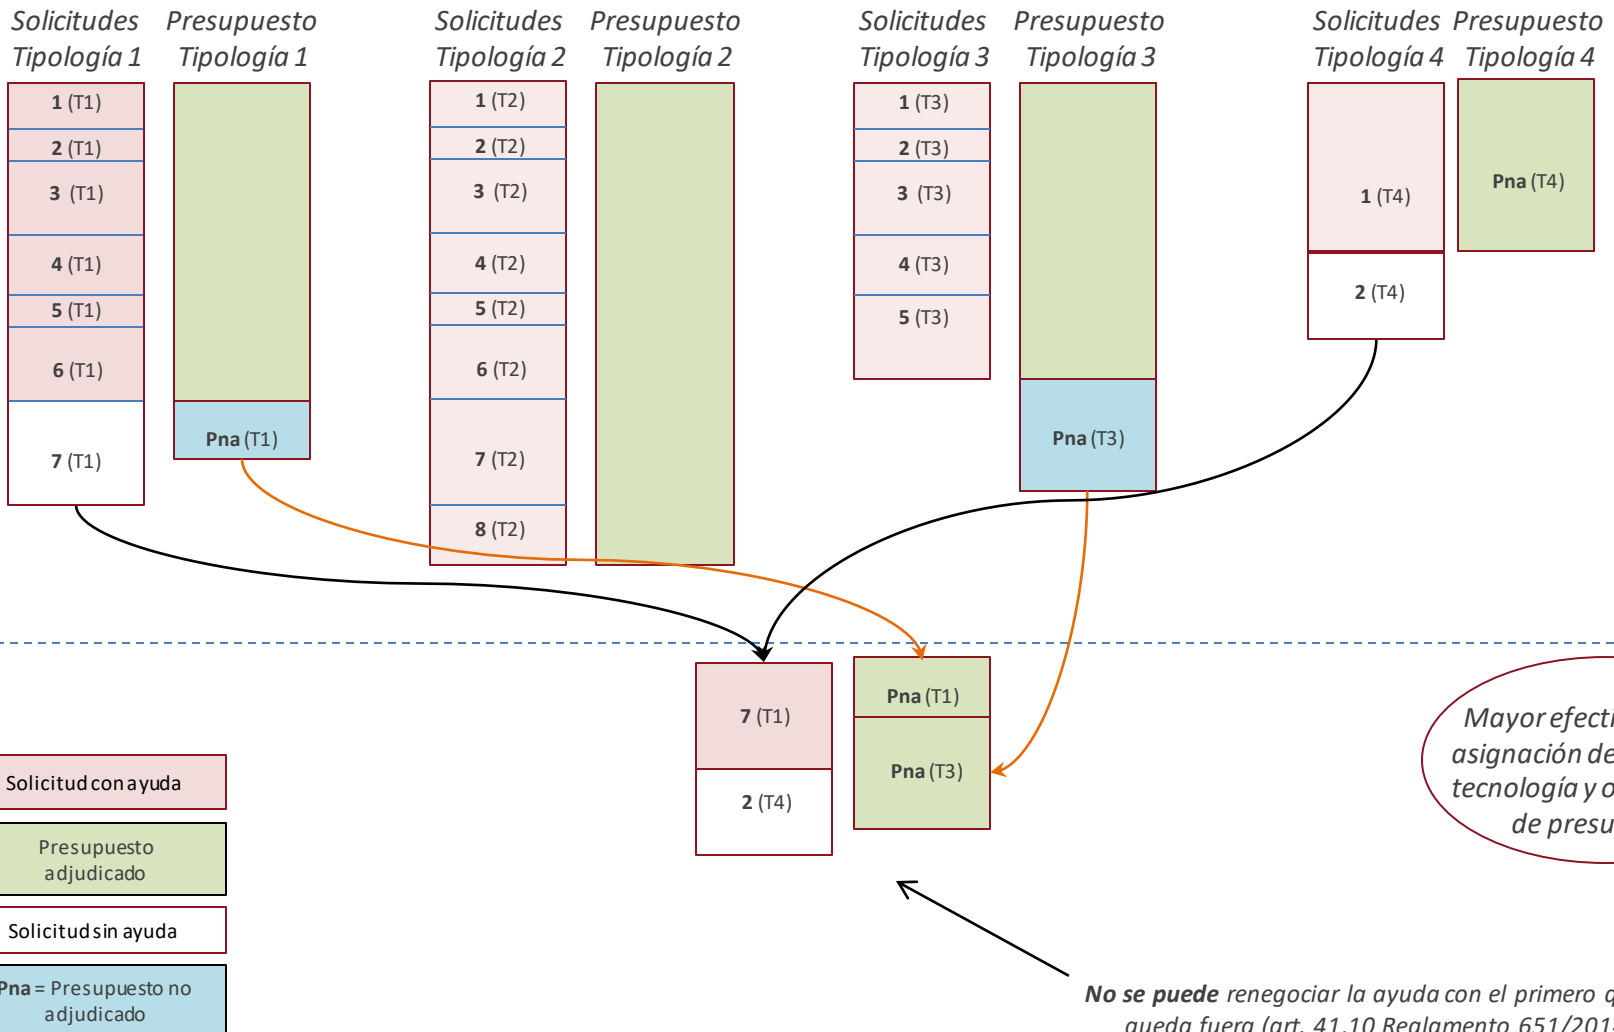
Solicitudes Tipología 1

Presupuesto Tipología 1

Solicitudes Tipología 2

Presupuesto Tipología 2

Solicitudes Tipología 3

Presupuesto Tipología 3

Solicitudes Tipología 4

Presupuesto Tipología 4

1 (T1)
2 (T1)
3 (T1)
4 (T1)
5 (T1)
6 (T1)
7 (T1)

Pna (T1)

1 (T2)
2 (T2)
3 (T2)
4 (T2)
5 (T2)
6 (T2)
7 (T2)
8 (T2)

1 (T3)
2 (T3)
3 (T3)
4 (T3)
5 (T3)

Pna (T3)

1 (T4)
2 (T4)

Pna (T4)

7 (T1)
2 (T4)

Pna (T1)
Pna (T3)

Mayor efecti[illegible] asignación de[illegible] tecnología y o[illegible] de presu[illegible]

Solicitud con ayuda

Presupuesto adjudicado

Solicitud sin ayuda

Pna = Presupuesto no adjudicado

No se puede renegociar la ayuda con el primero q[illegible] queda fuera (art. 41.10 Reglamento 651/201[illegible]